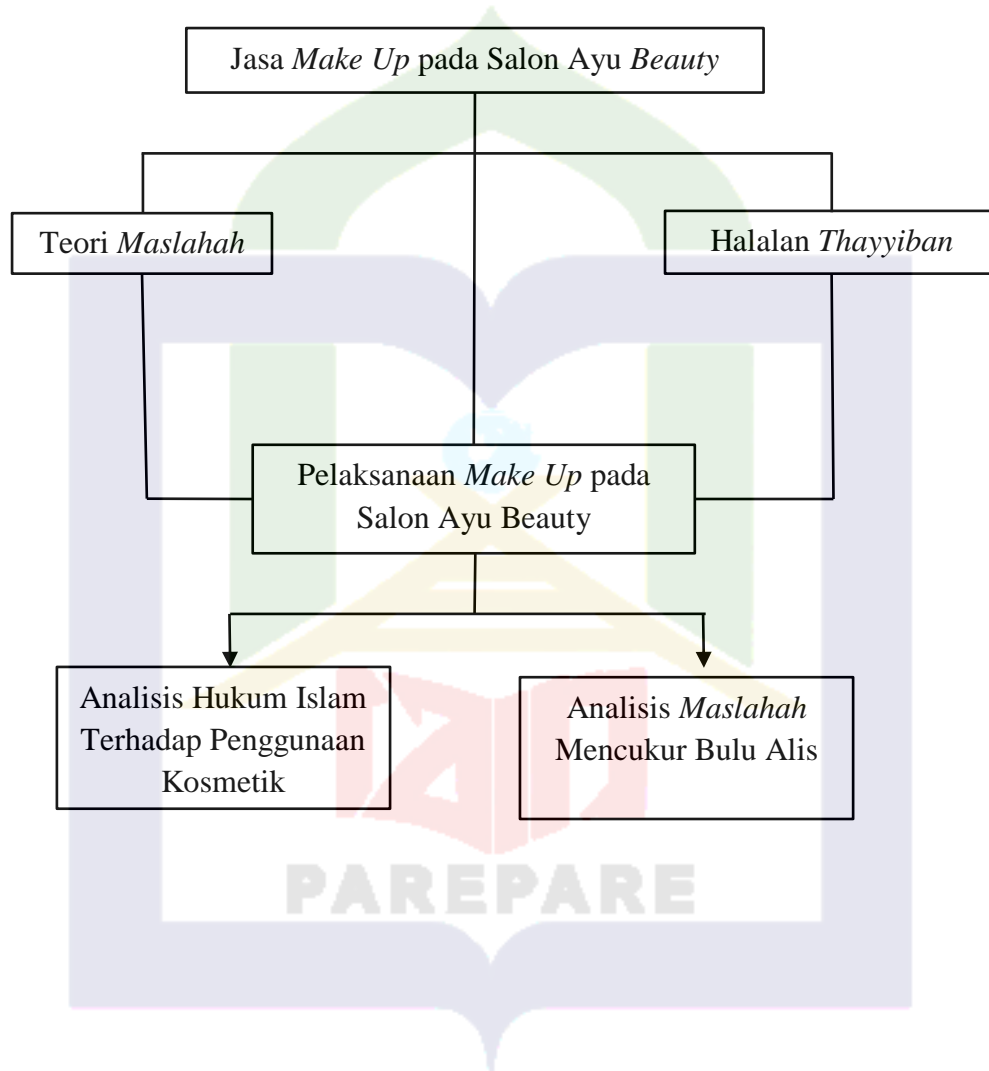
Jasa Make Up pada Salon Ayu Beauty

Teori Maslahah

Halalan Thayyiban

Pelaksanaan Make Up pada Salon Ayu Beauty

Analisis Hukum Islam Terhadap Penggunaan Kosmetik

Analisis Maslahah Mencukur Bulu Alis

PAREPARE